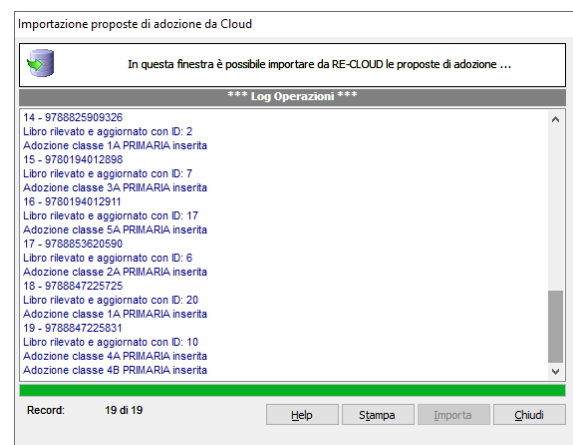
Importazione proposte di adozione da Cloud

In questa finestra è possibile importare da RE-CLOUD le proposte di adozione ...

*** Log Operazioni ***

14 - 9788825909326
Libro rilevato e aggiornato con ID: 2
Adozione classe 1A PRIMARIA inserita
15 - 9780194012898
Libro rilevato e aggiornato con ID: 7
Adozione classe 3A PRIMARIA inserita
16 - 9780194012911
Libro rilevato e aggiornato con ID: 17
Adozione classe 5A PRIMARIA inserita
17 - 9788853620590
Libro rilevato e aggiornato con ID: 6
Adozione classe 2A PRIMARIA inserita
18 - 9788847225725
Libro rilevato e aggiornato con ID: 20
Adozione classe 1A PRIMARIA inserita
19 - 9788847225831
Libro rilevato e aggiornato con ID: 10
Adozione classe 4A PRIMARIA inserita
Adozione classe 4B PRIMARIA inserita

Record: 19 di 19

Help Stampa Importa Chiudi